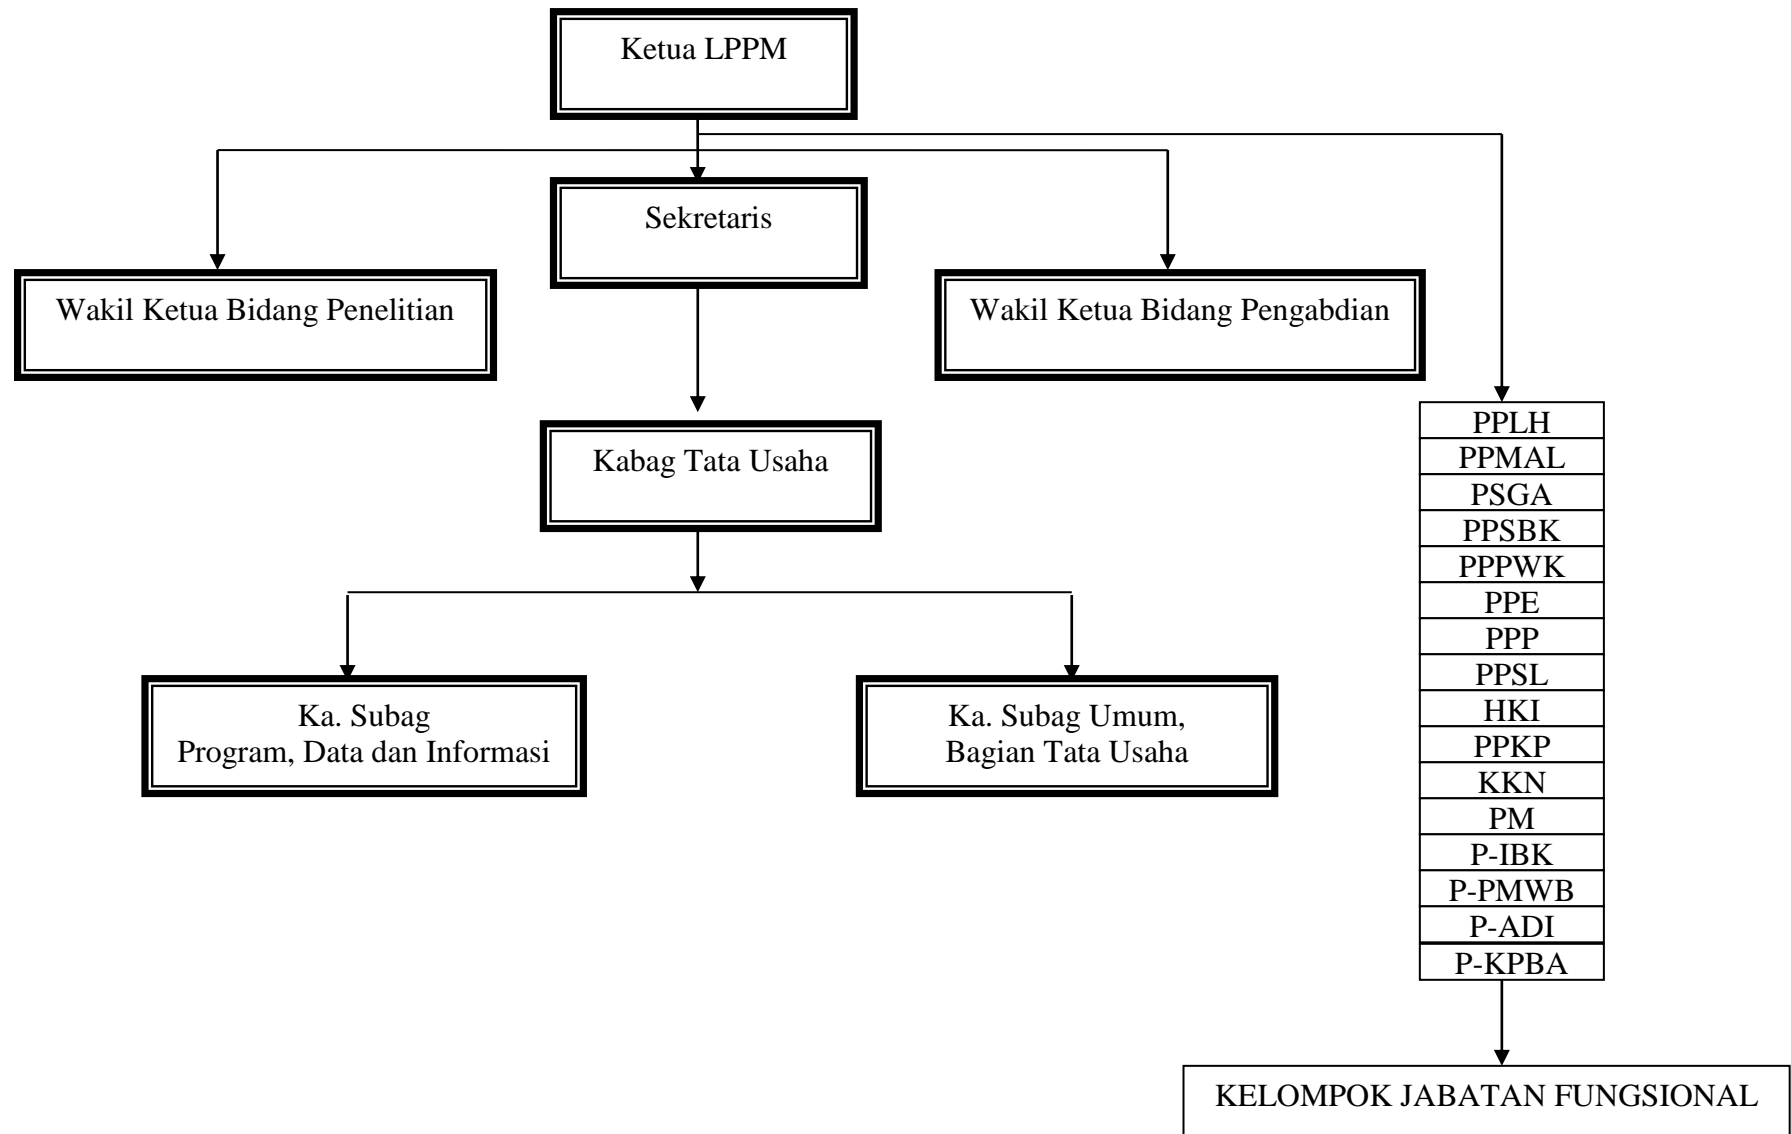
Ketua LPPM

Sekretaris

Wakil Ketua Bidang Penelitian

Wakil Ketua Bidang Pengabdian

Kabag Tata Usaha

Ka. Subag
Program, Data dan Informasi

Ka. Subag Umum,
Bagian Tata Usaha

| PPLH |
|---|
| PPMAL |
| PSGA |
| PPSBK |
| PPPWK |
| PPE |
| PPP |
| PPSL |
| HKI |
| PPKP |
| KKN |
| PM |
| P-IBK |
| P-PMWB |
| P-ADI |
| P-KPBA |

KELOMPOK JABATAN FUNGSIONAL